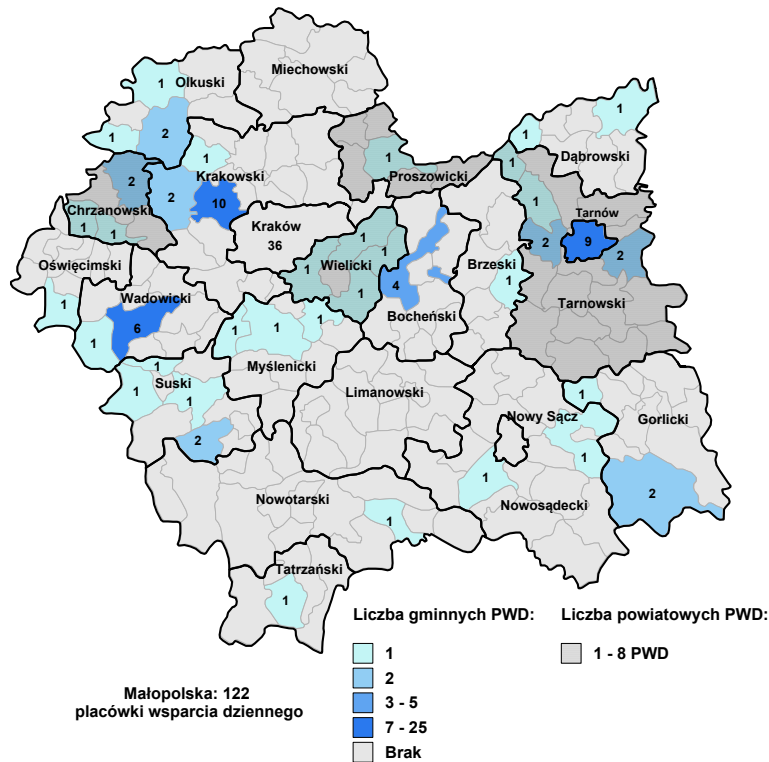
Olkuski
1
Miechowski
1
2
1
Krakowski
1
Proszowicki
1
1
Dąbrowski
1
2
2
10
Chrzanowski
1
1
Kraków
36
1
1
Tarnów
2
9
2
Oświęcimski
Wielicki
1
1
Brzeski
1
4
1
1
Wadowicki
Bocheński
Tarnowski
6
1
1
1
1
1
Myślenicki
1
Suski
1
1
Limanowski
1
Nowy Sącz
Gorlicki
2
1
1
Nowosądecki
2
Nowotarski
1
Tatrzański
1

Liczba gminnych PWD:
1
2
3 - 5
7 - 25
Brak

Liczba powiatowych PWD:
1 - 8 PWD

Małopolska: 122
placówki wsparcia dziennego